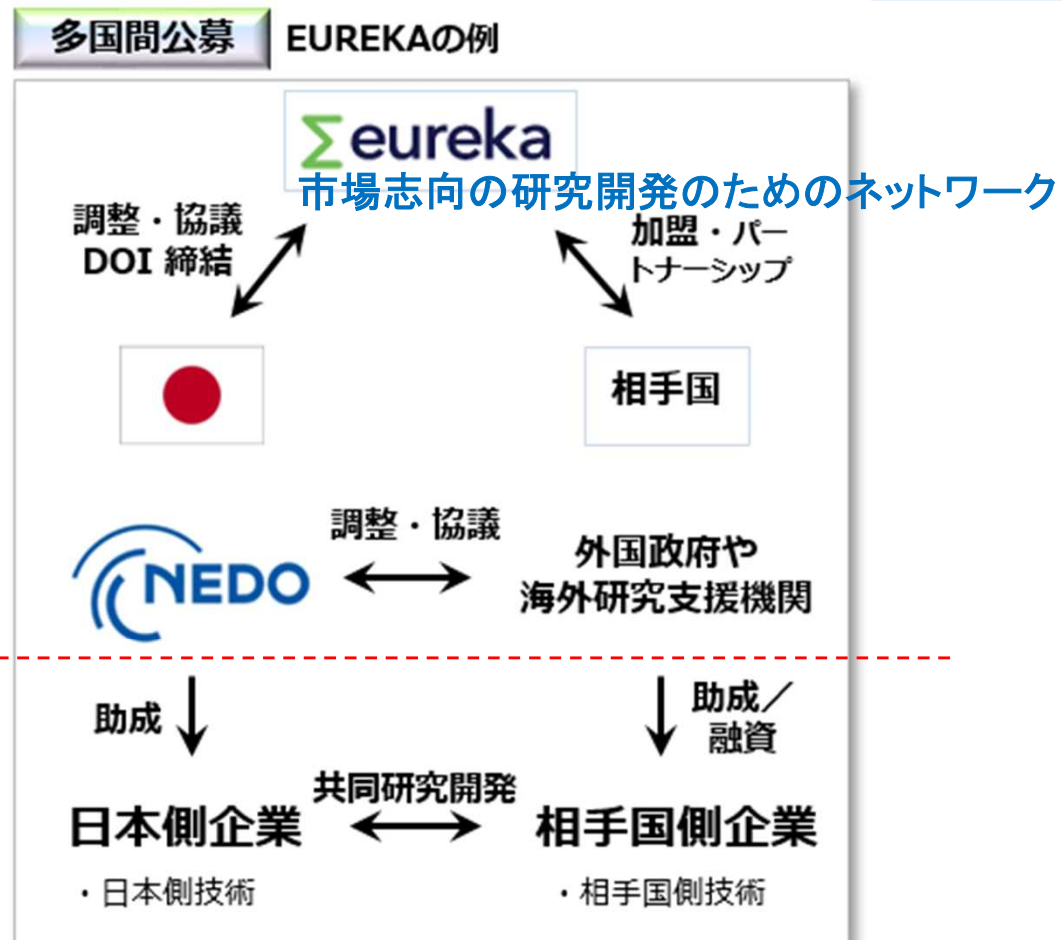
多国間公募 EUREKAの例

eureka

市場志向の研究開発のためのネットワーク

調整・協議
DOI 締結

加盟・パートナーシップ

相手国

調整・協議

NEDO

外国政府や
海外研究支援機関

助成

助成／
融資

共同研究開発

日本側企業

相手国側企業

・日本側技術

・相手国側技術